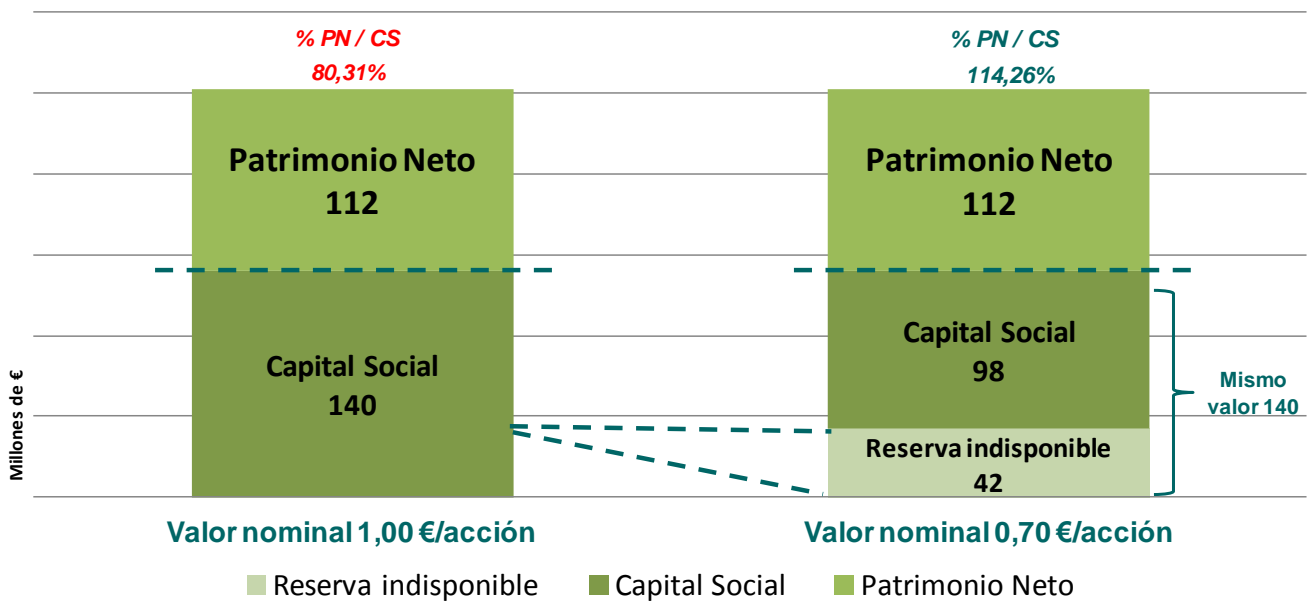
% PN / CS
80,31%

% PN / CS
114,26%

Patrimonio Neto
112

Patrimonio Neto
112

Capital Social
140

Capital Social
98

Reserva indisponible
42

Mismo valor 140

Millones de €

Valor nominal 1,00 €/acción

Valor nominal 0,70 €/acción

Reserva indisponible
Capital Social
Patrimonio Neto